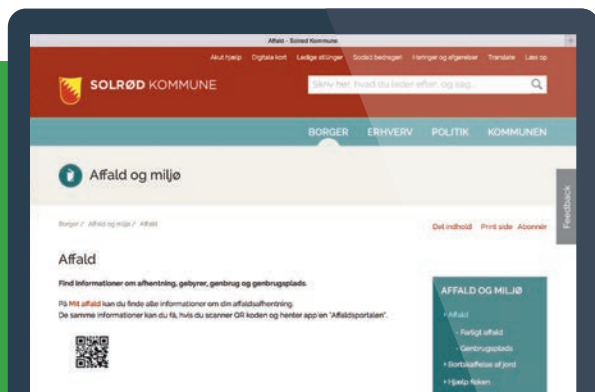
Affald - Solrød Kommune

Akut hjælp Digitale kort Ledige stillinger Sociale bedrager Høringer og afgørelser Translate Læs op

SOLRØD KOMMUNE

Skriv her, hvad du leder efter, og søg...

BORGER ERHVERV POLITIK KOMMUNEN

Affald og miljø

Feedback

Borger / Affald og miljø / Affald

Del indhold Print side Abonnér

Affald

Find informationer om afhentning, gebyrer, genbrug og genbrugsplads.

På Mit affald kan du finde alle informationer om din affaldsafhentning.
De samme informationer kan du få, hvis du scanner QR koden og henter app'en "Affaldsportalen".

AFFALD OG MILJØ

Affald

Farligt affald

Genbrugsplads

Bortskaffelse af jord

Hjælp fisken